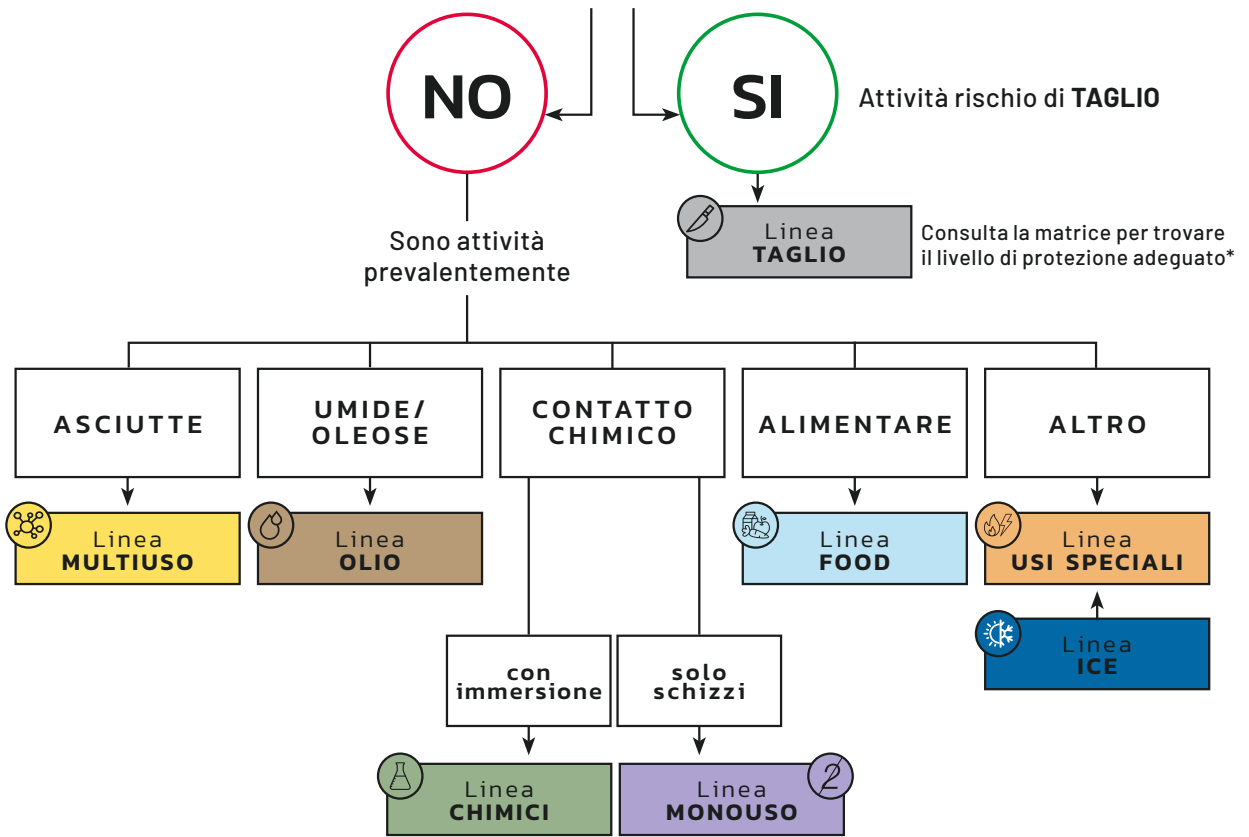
NO

SI

Attività rischio di **TAGLIO**

Linea
TAGLIO

Consulta la matrice per trovare il livello di protezione adeguato*

Sono attività prevalentemente

ASCIUTTE

UMIDE/
OLEOSE

CONTATTO
CHIMICO

ALIMENTARE

ALTRO

Linea
MULTIUSO

Linea
OLIO

Linea
FOOD

Linea
USI SPECIALI

Linea
ICE

con
immersione

solo
schizzi

Linea
CHIMICI

Linea
MONOUSO